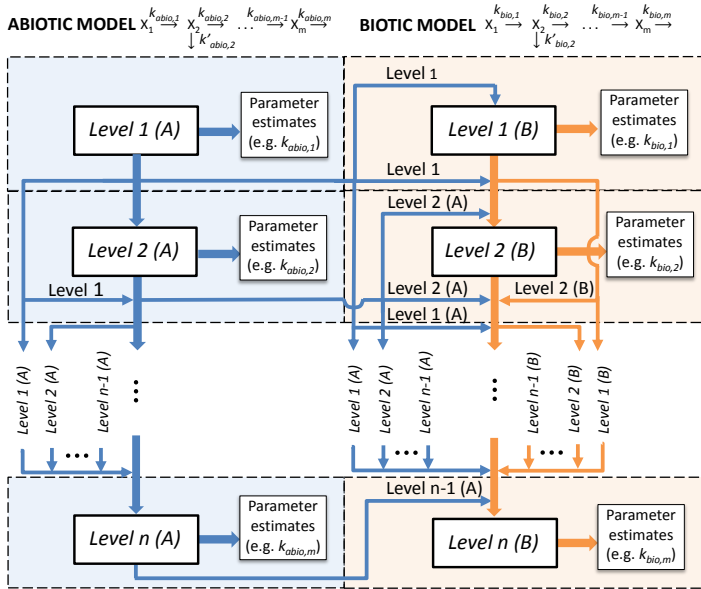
ABIOTIC MODEL $x_1 \xrightarrow{k_{abio,1}} x_2 \xrightarrow{k_{abio,2}} \cdots \xrightarrow{k_{abio,m-1}} x_m \xrightarrow{k_{abio,m}}$
$\downarrow k'_{abio,2}$

BIOTIC MODEL $x_1 \xrightarrow{k_{bio,1}} x_2 \xrightarrow{k_{bio,2}} \cdots \xrightarrow{k_{bio,m-1}} x_m \xrightarrow{k_{bio,m}}$
$\downarrow k'_{bio,2}$

Level 1 (A)

Parameter estimates (e.g. $k_{abio,1}$)

Level 1

Level 1 (B)

Parameter estimates (e.g. $k_{bio,1}$)

Level 1

Level 2 (A)

Level 2 (A)

Parameter estimates (e.g. $k_{abio,2}$)

Level 2 (B)

Parameter estimates (e.g. $k_{bio,2}$)

Level 1

Level 2 (A)

Level 2 (B)

Level 1 (A)

Level 1 (A)

Level 2 (A)

Level n-1 (A)

Level 1 (A)

Level 2 (A)

Level n-1 (A)

Level n-1 (B)

Level 2 (B)

Level 1 (B)

Level n-1 (A)

Level n (A)

Parameter estimates (e.g. $k_{abio,m}$)

Level n (B)

Parameter estimates (e.g. $k_{bio,m}$)